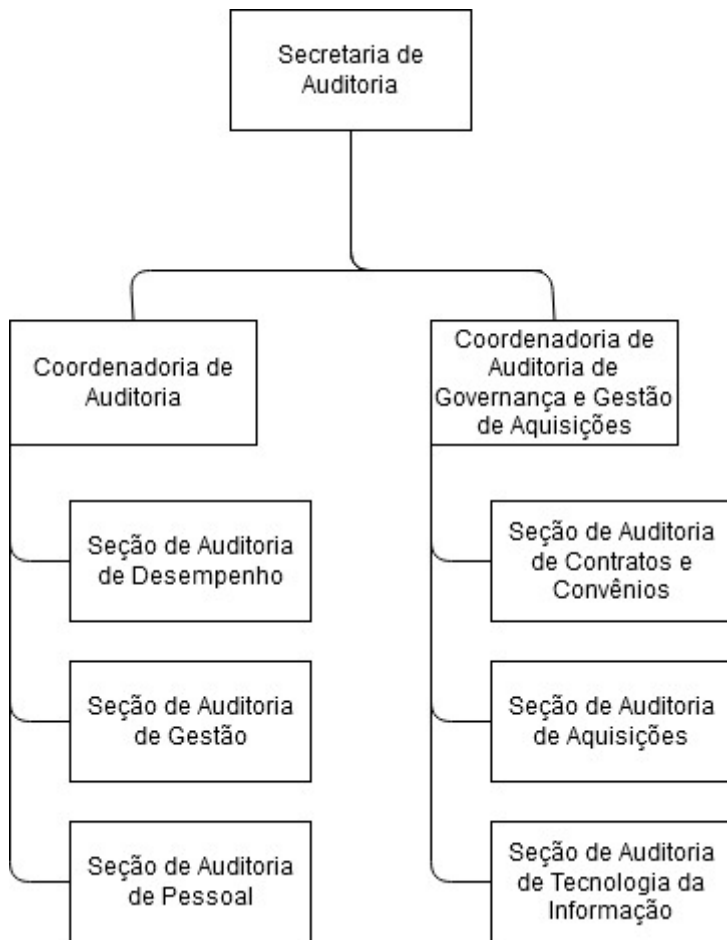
Secretaria de Auditoria

Coordenadoria de Auditoria

Seção de Auditoria de Desempenho

Seção de Auditoria de Gestão

Seção de Auditoria de Pessoal

Coordenadoria de Auditoria de Governança e Gestão de Aquisições

Seção de Auditoria de Contratos e Convênios

Seção de Auditoria de Aquisições

Seção de Auditoria de Tecnologia da Informação